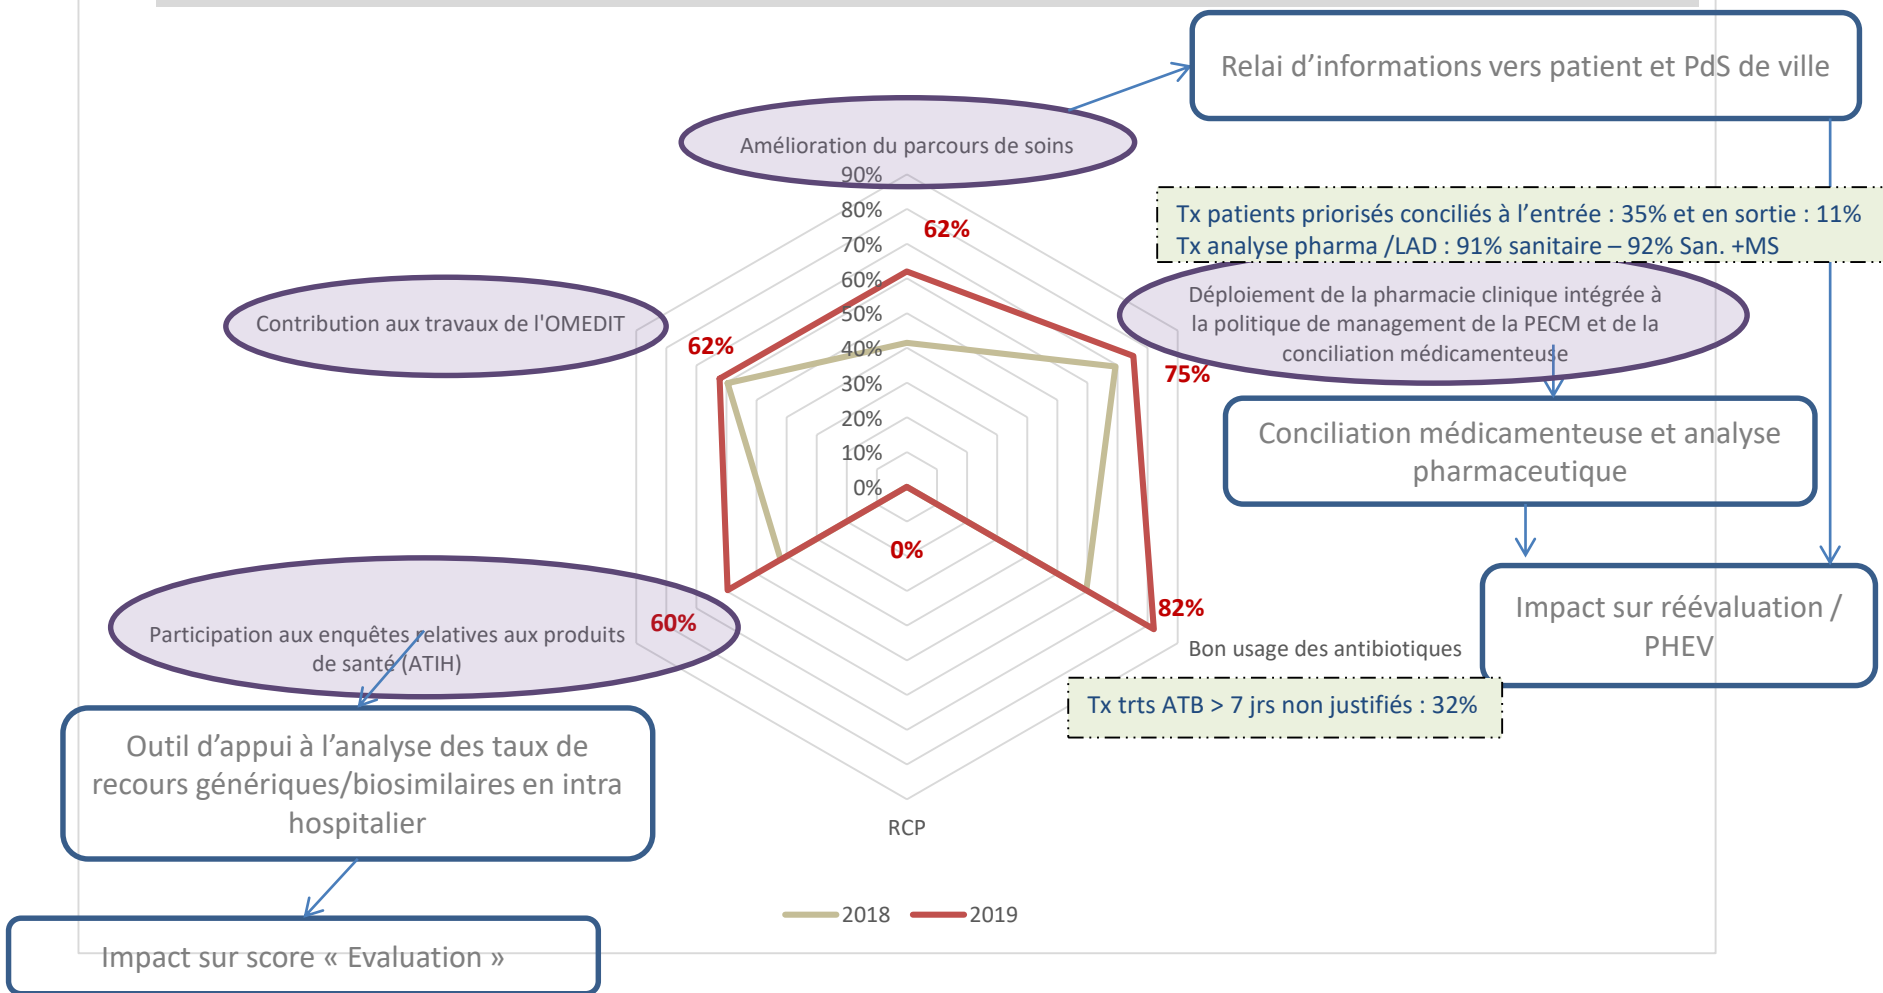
Relai d'informations vers patient et PdS de ville

Amélioration du parcours de soins

90%
80%
70%
60%
50%
40%
30%
20%
10%
0%

62%

Tx patients priorisés conciliés à l'entrée : 35% et en sortie : 11%
Tx analyse pharma /LAD : 91% sanitaire – 92% San. +MS

Contribution aux travaux de l'OMEDIT

62%

Déploiement de la pharmacie clinique intégrée à la politique de management de la PECM et de la conciliation médicamenteuse

75%

Conciliation médicamenteuse et analyse pharmaceutique

0%

Participation aux enquêtes relatives aux produits de santé (ATIH)

60%

82%

Bon usage des antibiotiques

Impact sur réévaluation / PHEV

Tx trts ATB > 7 jrs non justifiés : 32%

Outil d'appui à l'analyse des taux de recours génériques/biosimilaires en intra hospitalier

RCP

2018 2019

Impact sur score « Evaluation »